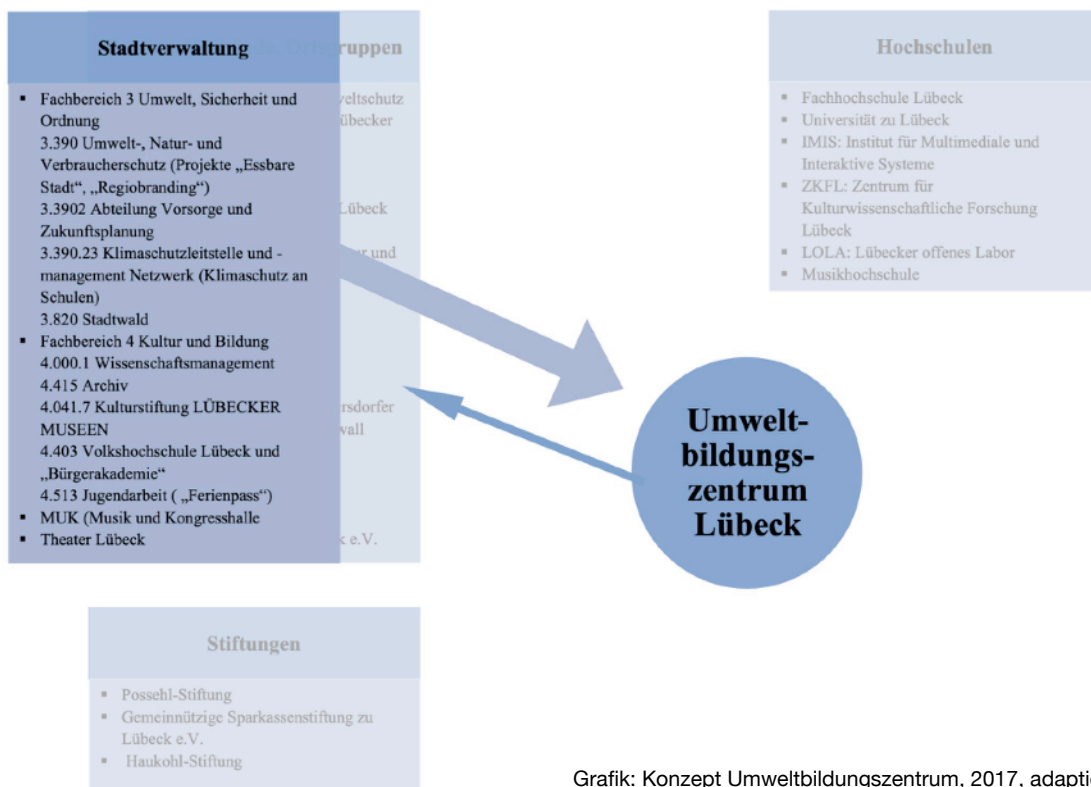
Stadtverwaltung

- Fachbereich 3 Umwelt, Sicherheit und Ordnung
3.390 Umwelt-, Natur- und Verbraucherschutz (Projekte „Essbare Stadt", „Regiobranding")
3.3902 Abteilung Vorsorge und Zukunftsplanung
3.390.23 Klimaschutzleitstelle und -management Netzwerk (Klimaschutz an Schulen)
3.820 Stadtwald
- Fachbereich 4 Kultur und Bildung
4.000.1 Wissenschaftsmanagement
4.415 Archiv
4.041.7 Kulturstiftung LÜBECKER MUSEEN
4.403 Volkshochschule Lübeck und „Bürgerakademie"
4.513 Jugendarbeit ( „Ferienpass")
- MUK (Musik und Kongresshalle
- Theater Lübeck

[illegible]ruppen
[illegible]eltschutz
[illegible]übecker
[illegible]übeck
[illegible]r und
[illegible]rsdorfer
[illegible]wall
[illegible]k e.V.

Hochschulen

- Fachhochschule Lübeck
- Universität zu Lübeck
- IMIS: Institut für Multimediale und Interaktive Systeme
- ZKFL: Zentrum für Kulturwissenschaftliche Forschung Lübeck
- LOLA: Lübecker offenes Labor
- Musikhochschule

Umweltbildungszentrum Lübeck

Stiftungen

- Possehl-Stiftung
- Gemeinnützige Sparkassenstiftung zu Lübeck e.V.
- Haukohl-Stiftung

Grafik: Konzept Umweltbildungszentrum, 2017, adapti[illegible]